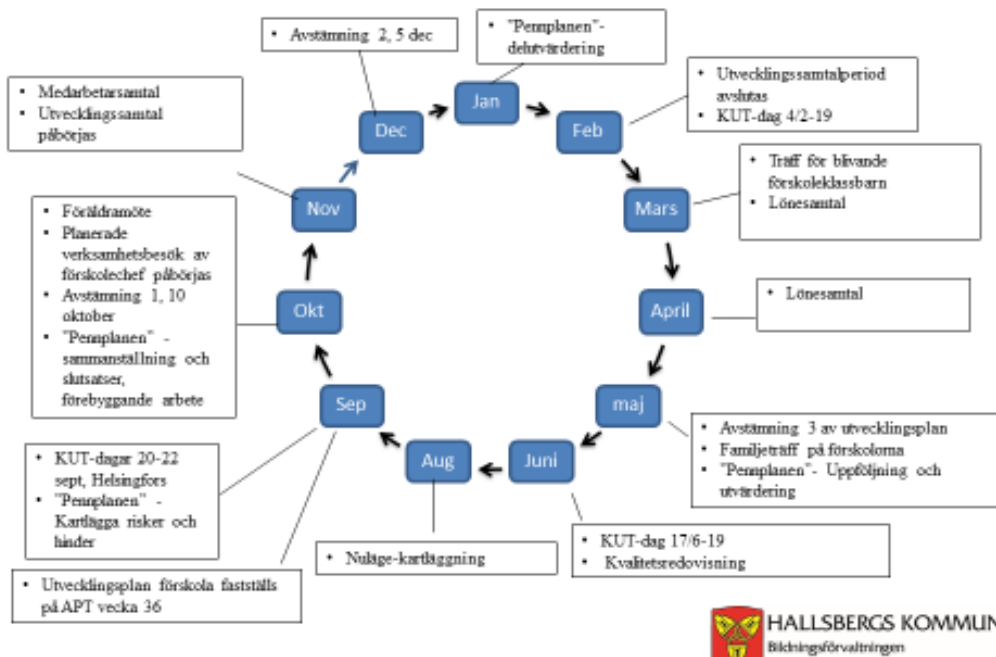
- Avstämning 2, 5 dec

- "Pennplanen"-delutvärdering

- Medarbetarsamtal
- Utvecklingssamtal påbörjas

Dec

Jan

Feb

- Utvecklingssamtalperiod avslutas
- KUT-dag 4/2-19

Nov

Mars

- Träff för blivande förskoleklassbarn
- Lönesamtal

- Föräldramöte
- Planerade verksamhetsbesök av förskolechef påbörjas
- Avstämning 1, 10 oktober
- "Pennplanen" - sammanställning och slutsatser, förebyggande arbete

Okt

April

- Lönesamtal

Sep

maj

- Avstämning 3 av utvecklingsplan
- Familjeträff på förskolorna
- "Pennplanen"- Uppföljning och utvärdering

- KUT-dagar 20-22 sept, Helsingfors
- "Pennplanen" - Kartlägga risker och hinder

Aug

Juni

- Nuläge-kartläggning

- KUT-dag 17/6-19
- Kvalitetsredovisning

- Utvecklingsplan förskola fastställs på APT vecka 36

HALLSBERGS KOMMUN
Bildningsförvaltningen